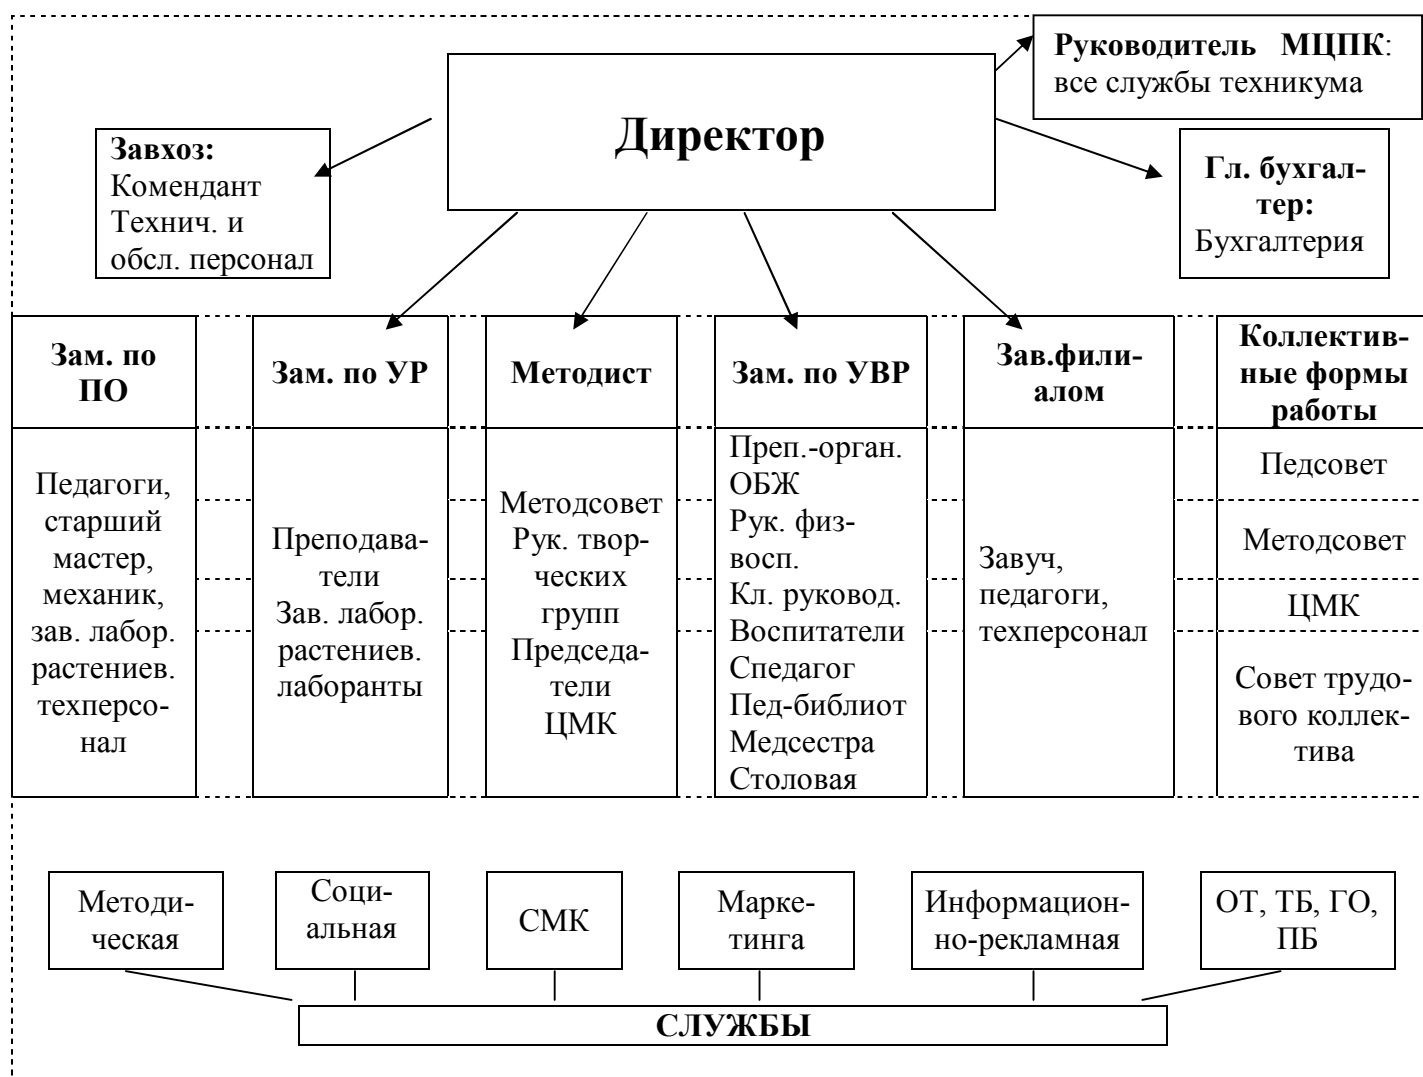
Директор

Руководитель МЦПК: все службы техникума

Завхоз: Комендант Технич. и обсл. персонал

Гл. бухгалтер: Бухгалтерия

| Зам. по ПО | Зам. по УР | Методист | Зам. по УВР | Зав.филиалом | Коллективные формы работы |
|---|---|---|---|---|---|
| Педагоги, старший мастер, механик, зав. лабор. растениев. техперсонал | Преподаватели Зав. лабор. растениев. лаборанты | Методсовет Рук. творческих групп Председатели ЦМК | Преп.-орган. ОБЖ Рук. физвосп. Кл. руковод. Воспитатели Спедагог Пед-библиот Медсестра Столовая | Завуч, педагоги, техперсонал | Педсовет Методсовет ЦМК Совет трудового коллектива |

Методическая

Социальная

СМК

Маркетинга

Информационно-рекламная

ОТ, ТБ, ГО, ПБ

СЛУЖБЫ